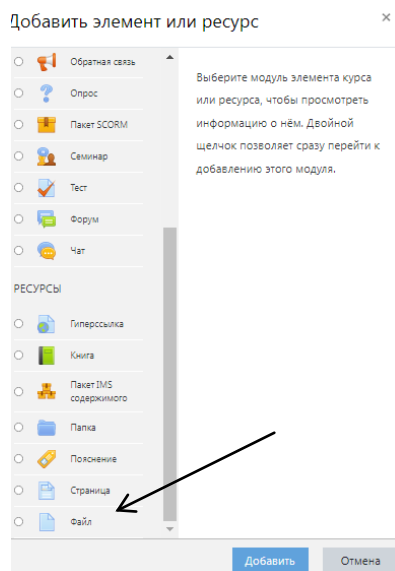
Добавить элемент или ресурс

×

Обратная связь

Опрос

Пакет SCORM

Семинар

Тест

Форум

Чат

РЕСУРСЫ

Гиперссылка

Книга

Пакет IMS содержимого

Папка

Пояснение

Страница

Файл

Выберите модуль элемента курса или ресурса, чтобы просмотреть информацию о нём. Двойной щелчок позволяет сразу перейти к добавлению этого модуля.

Добавить

Отмена